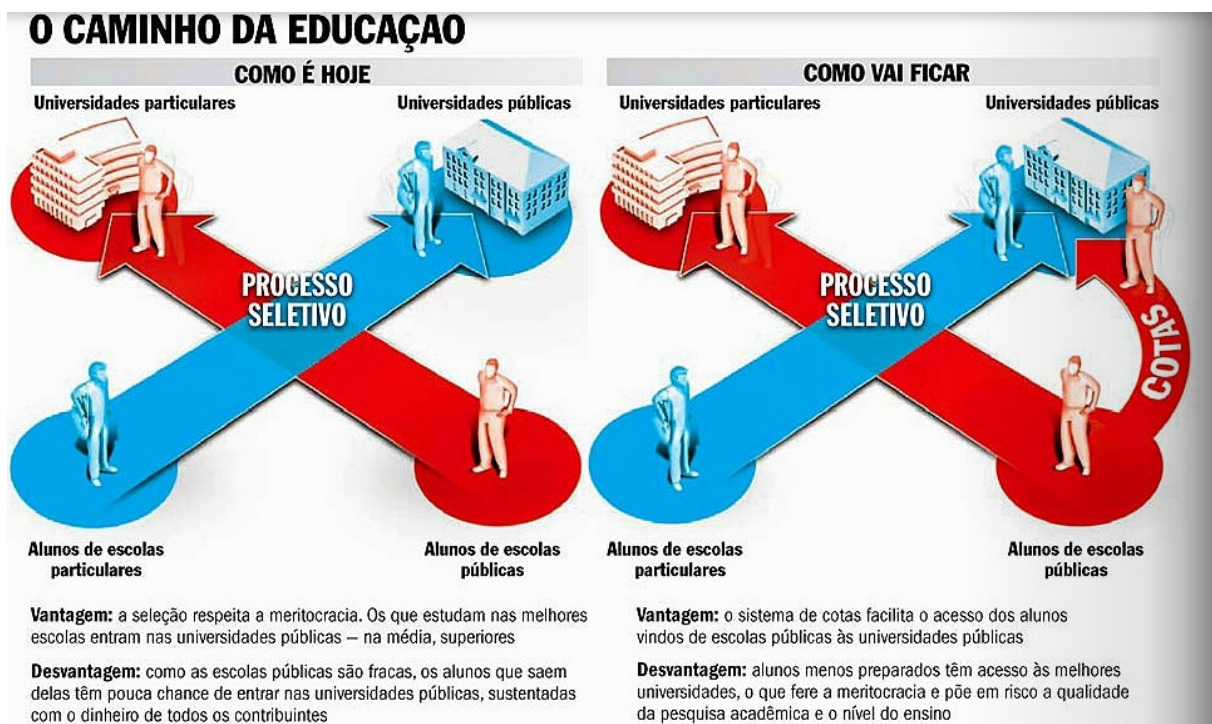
O CAMINHO DA EDUCAÇAO

COMO É HOJE

Universidades particulares

Universidades públicas

PROCESSO SELETIVO

Alunos de escolas particulares

Alunos de escolas públicas

Vantagem: a seleção respeita a meritocracia. Os que estudam nas melhores escolas entram nas universidades públicas – na média, superiores

Desvantagem: como as escolas públicas são fracas, os alunos que saem delas têm pouca chance de entrar nas universidades públicas, sustentadas com o dinheiro de todos os contribuintes

COMO VAI FICAR

Universidades particulares

Universidades públicas

PROCESSO SELETIVO

COTAS

Alunos de escolas particulares

Alunos de escolas públicas

Vantagem: o sistema de cotas facilita o acesso dos alunos vindos de escolas públicas às universidades públicas

Desvantagem: alunos menos preparados têm acesso às melhores universidades, o que fere a meritocracia e põe em risco a qualidade da pesquisa acadêmica e o nível do ensino